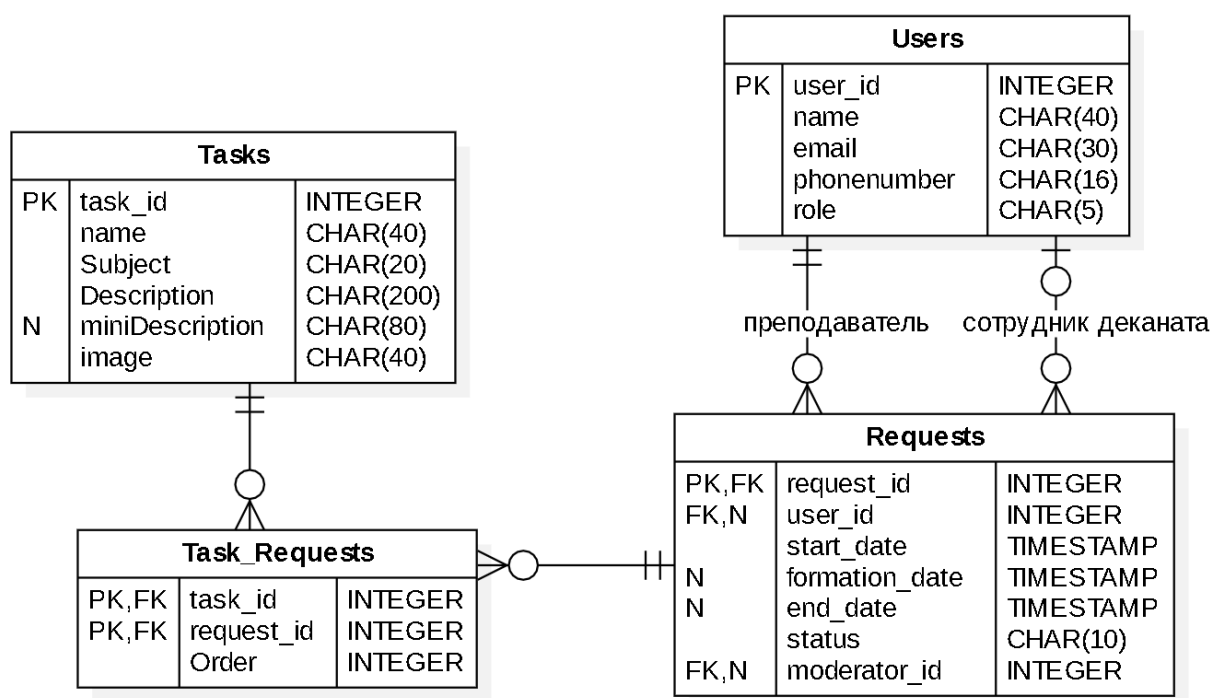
Users

| PK | user_id | INTEGER |
|---|---|---|
| | name | CHAR(40) |
| | email | CHAR(30) |
| | phonenumber | CHAR(16) |
| | role | CHAR(5) |

Tasks

| PK | task_id | INTEGER |
|---|---|---|
| | name | CHAR(40) |
| | Subject | CHAR(20) |
| | Description | CHAR(200) |
| N | miniDescription | CHAR(80) |
| | image | CHAR(40) |

преподаватель

сотрудник деканата

Requests

| PK,FK | request_id | INTEGER |
|---|---|---|
| FK,N | user_id | INTEGER |
| | start_date | TIMESTAMP |
| N | formation_date | TIMESTAMP |
| N | end_date | TIMESTAMP |
| | status | CHAR(10) |
| FK,N | moderator_id | INTEGER |

Task_Requests

| PK,FK | task_id | INTEGER |
|---|---|---|
| PK,FK | request_id | INTEGER |
| | Order | INTEGER |